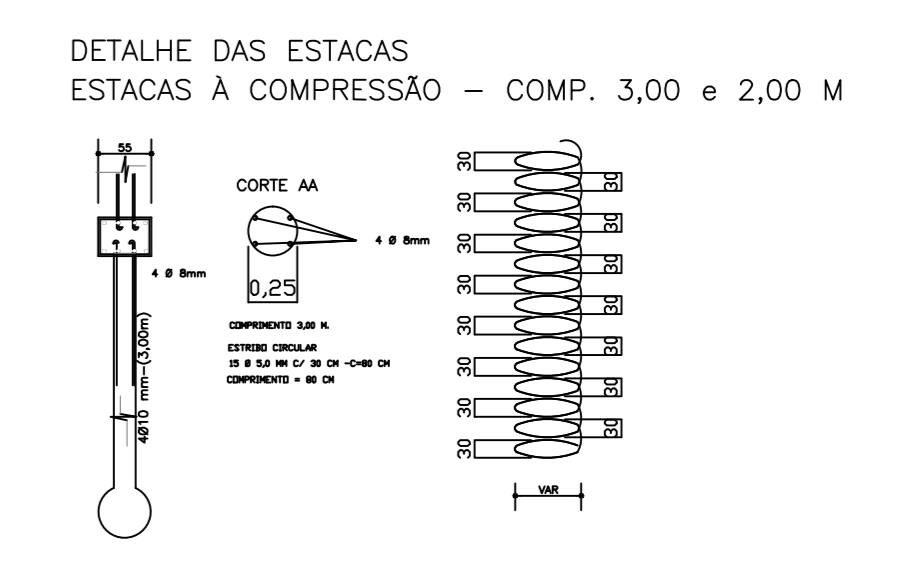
DETALHE DAS ESTACAS
ESTACAS À COMPRESSÃO – COMP. 3,00 e 2,00 M

55

4 Ø 8mm

4Ø10 mm-(3,00m)

CORTE AA

4 Ø 8mm

0,25

COMPRIMENTO 3,00 M.

ESTRIBO CIRCULAR
15 Ø 5,0 MM C/ 30 CM -C=80 CM
COMPRIMENTO = 80 CM

30
30
30
30
30
30
30
30
30
30
30
30
30
30
30
30

VAR